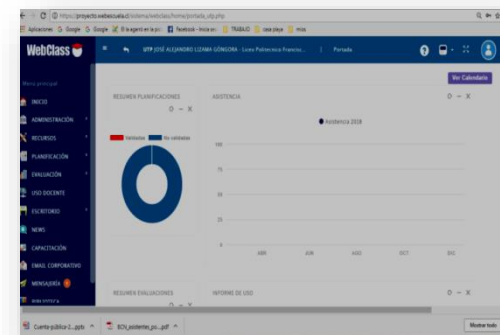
https://projects.webclass.cl/sistema/webclass/home/portada_utp.php

Aplicaciones Google Google El agent en la pu Facebook - Inicia ses TRABAJO casa playa mias

WebClass

UTP JOSÉ ALEJANDRO LIZAMA GÓNGORA - Liceo Politécnico Francisc... | Portada

Ver Calendario

Menú principal

INICIO

ADMINISTRACIÓN

RECURSOS

PLANIFICACIÓN

EVALUACIÓN

USO DOCENTE

ESCRITORIO

NEWS

CAPACITACIÓN

EMAIL CORPORATIVO

MENSAJERÍA

BIBLIOTECA

RESUMEN PLANIFICACIONES

Validadas No validadas

ASISTENCIA

Asistencia 2018

100

75

50

25

0

ABR

JUN

AGO

OCT

DIC

RESUMEN EVALUACIONES

INFORME DE USO

Cuenta-publica-2...pptx

ECN_asistentes_pc....pdf

Mostrar todo